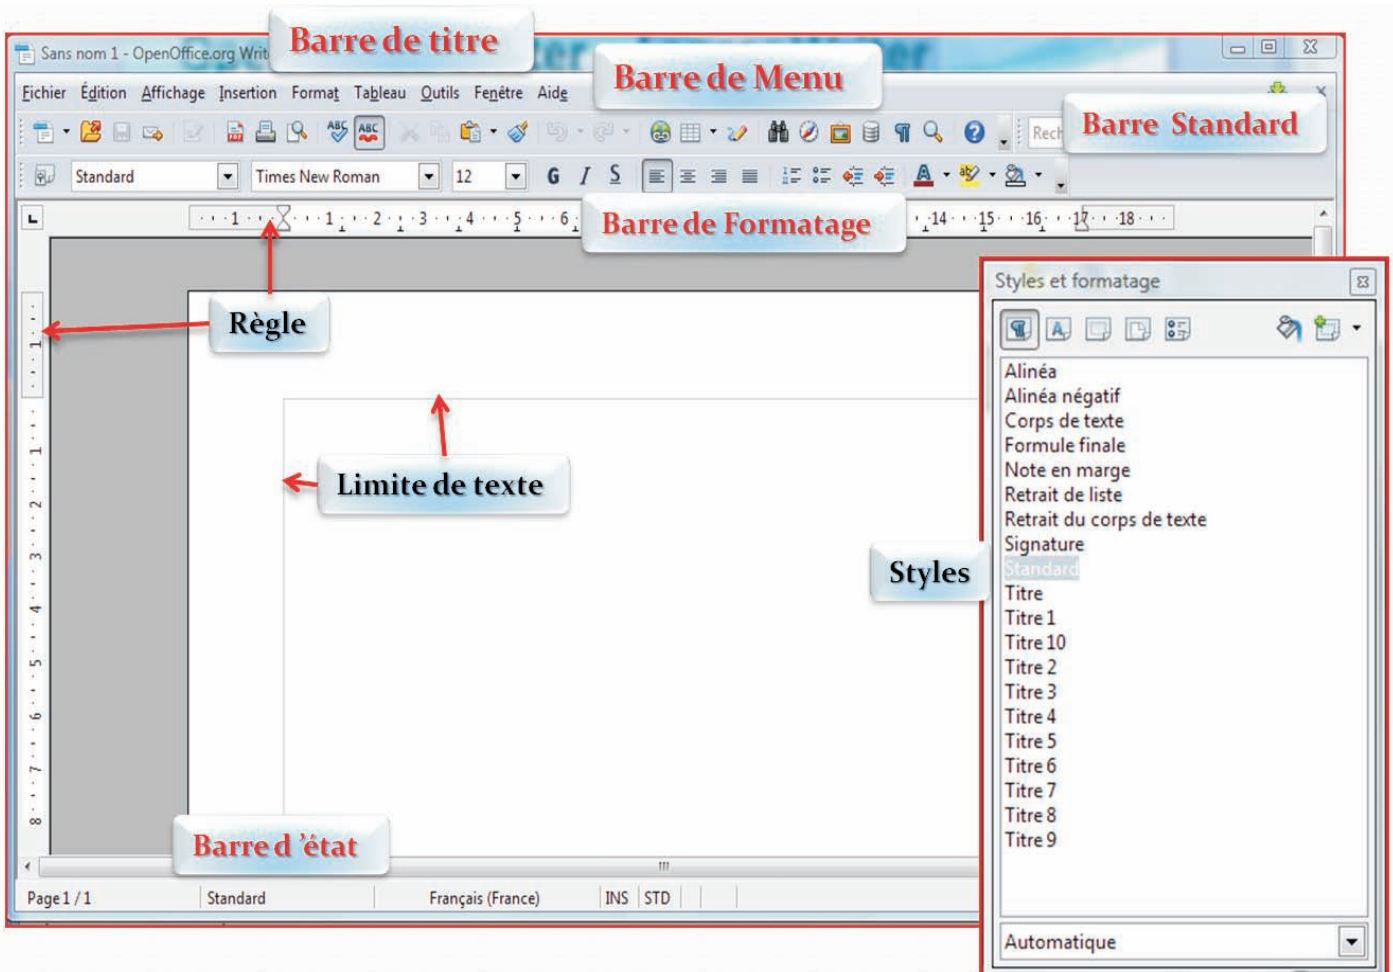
Sans nom 1 - OpenOffice.org Writ

Barre de titre

Fichier Édition Affichage Insertion Format Tableau Outils Fenêtre Aide

Barre de Menu

Rech

Barre Standard

Standard Times New Roman 12 G I S

Barre de Formatage

Règle

Limite de texte

Styles

Styles et formatage

Alinéa
Alinéa négatif
Corps de texte
Formule finale
Note en marge
Retrait de liste
Retrait du corps de texte
Signature
Standard
Titre
Titre 1
Titre 10
Titre 2
Titre 3
Titre 4
Titre 5
Titre 6
Titre 7
Titre 8
Titre 9

Automatique

Barre d 'état

Page 1 / 1 Standard Français (France) INS STD